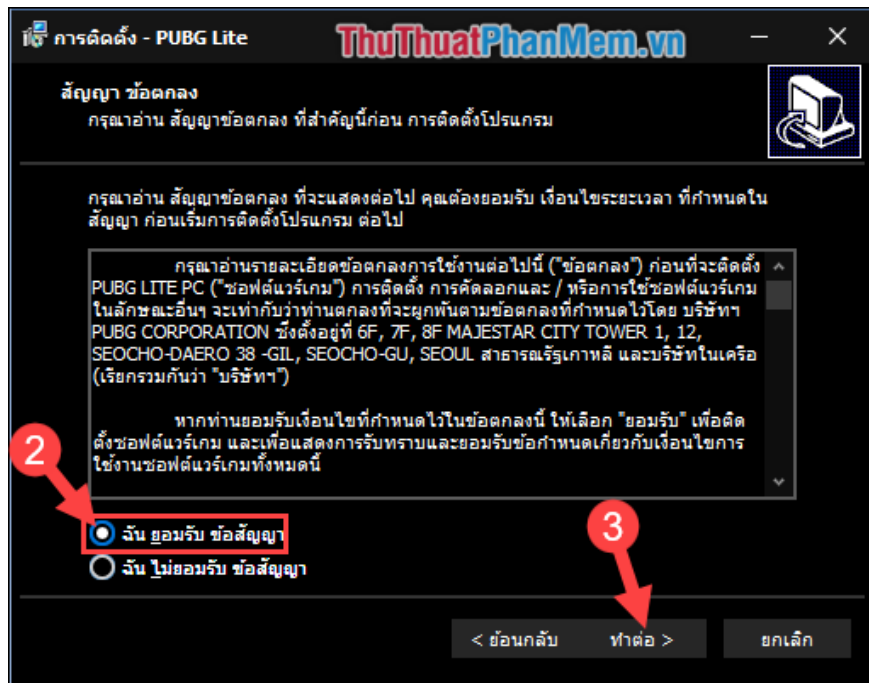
การติดตั้ง - PUBG Lite

ThuThuatPhanMem.vn

สัญญา ข้อตกลง

กรุณาอ่าน สัญญาข้อตกลง ที่สำคัญนี้ก่อน การติดตั้งโปรแกรม

กรุณาอ่าน สัญญาข้อตกลง ที่จะแสดงต่อไป คุณต้องยอมรับ เงื่อนไขระยะเวลา ที่กำหนดใน สัญญา ก่อนเริ่มการติดตั้งโปรแกรม ต่อไป

กรุณาอ่านรายละเอียดข้อตกลงการใช้งานต่อไปนี้ ("ข้อตกลง") ก่อนที่จะติดตั้ง PUBG LITE PC ("ซอฟต์แวร์เกม") การติดตั้ง การคัดลอกและ / หรือการใช้ซอฟต์แวร์เกม ในลักษณะอื่นๆ จะเท่ากับว่าท่านตกลงที่จะผูกพันตามข้อตกลงที่กำหนดไว้โดย บริษัทฯ PUBG CORPORATION ซึ่งตั้งอยู่ที่ 6F, 7F, 8F MAJESTAR CITY TOWER 1, 12, SEOCHO-DAERO 38 -GIL, SEOCHO-GU, SEOUL สาธารณรัฐเกาหลี และบริษัทในเครือ (เรียกรวมกันว่า "บริษัทฯ")

หากท่านยอมรับเงื่อนไขที่กำหนดไว้ในข้อตกลงนี้ ให้เลือก "ยอมรับ" เพื่อติดตั้งซอฟต์แวร์เกม และเพื่อแสดงการรับทราบและยอมรับข้อกำหนดเกี่ยวกับเงื่อนไขการใช้งานซอฟต์แวร์เกมทั้งหมดนี้

2

ฉัน ยอมรับ ข้อสัญญา

ฉัน ไม่ยอมรับ ข้อสัญญา

3

< ย้อนกลับ

ทำต่อ >

ยกเลิก